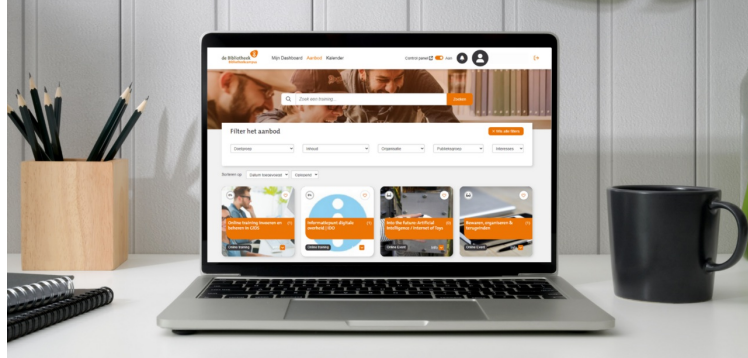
de Bibliotheek

Mijn Dashboard Aanbod Kalender

Control panel

Zoek een training

Zoeken

Filter het aanbod

+ Iets alle filters

Doelgroep

Inhoud

Organisatie

Publieksniveau

Werkwijze

Sorteren op: Datum toegevoegd Categorie

Online training Houvast en beheren in CIOS

Informatiepunt digitale overheid | IDO

Into the future: Artificial Intelligence / Internet of Toys

Bewaren, organiseren & terugvinden

Online training

Online training

Online Event

Online Event